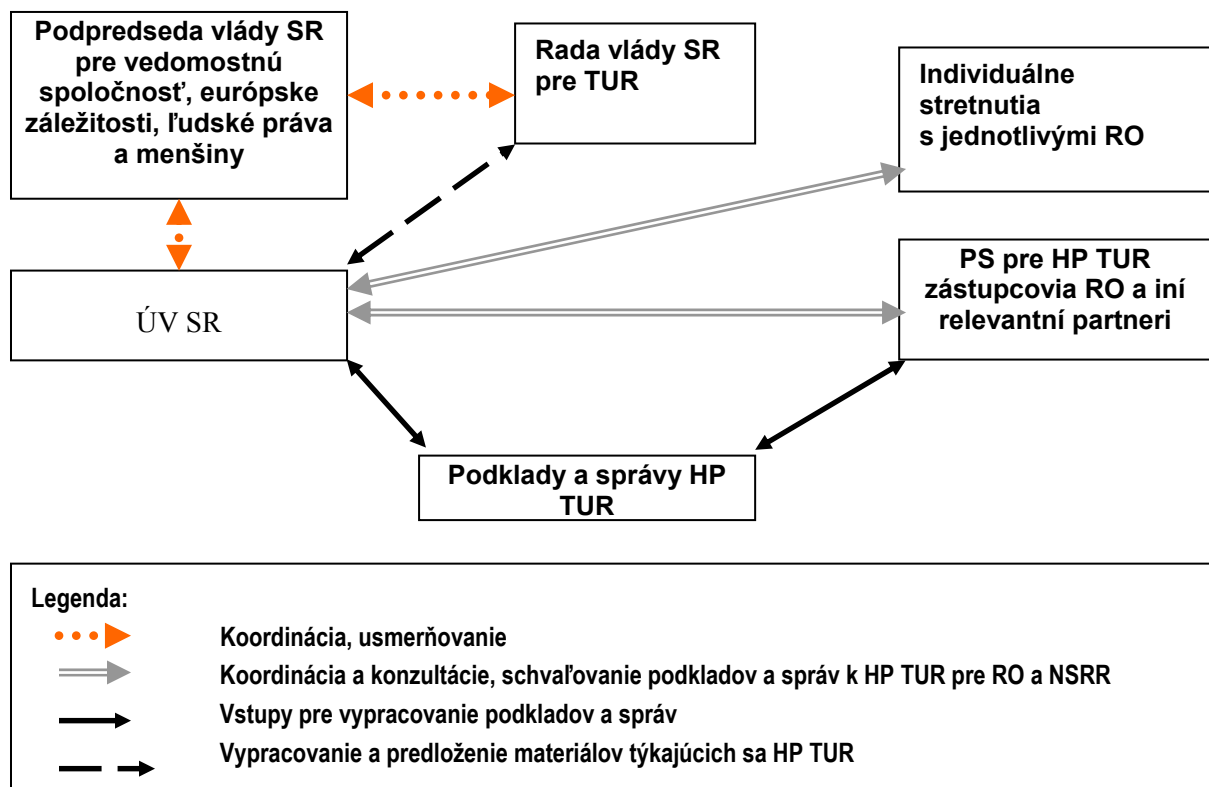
Podpredseda vlády SR pre vedomostnú spoločnosť, európske záležitosti, ľudské práva a menšiny

Rada vlády SR pre TUR

Individuálne stretnutia s jednotlivými RO

ÚV SR

PS pre HP TUR zástupcovia RO a iní relevantní partneri

Podklady a správy HP TUR

Legenda:

Koordinácia, usmerňovanie

Koordinácia a konzultácie, schvaľovanie podkladov a správ k HP TUR pre RO a NSRR

Vstupy pre vypracovanie podkladov a správ

Vypracovanie a predloženie materiálov týkajúcich sa HP TUR